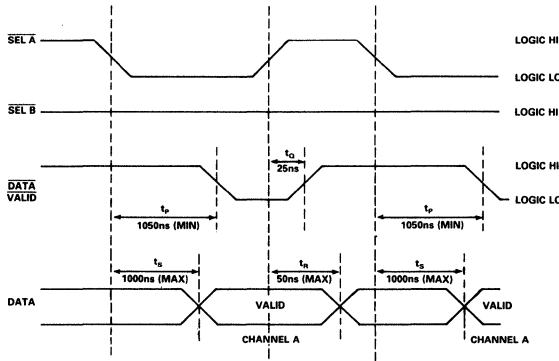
$\overline{\text{SEL A}}$

LOGIC HI

LOGIC LO

$\overline{\text{SEL B}}$

LOGIC HI

$t_O$
25ns

LOGIC HI

$\overline{\text{DATA}}$
VALID

LOGIC LO

$t_P$
1050ns (MIN)

$t_P$
1050ns (MIN)

$t_S$
1000ns (MAX)

$t_R$
50ns (MAX)

$t_S$
1000ns (MAX)

DATA

VALID

VALID

CHANNEL A

CHANNEL A